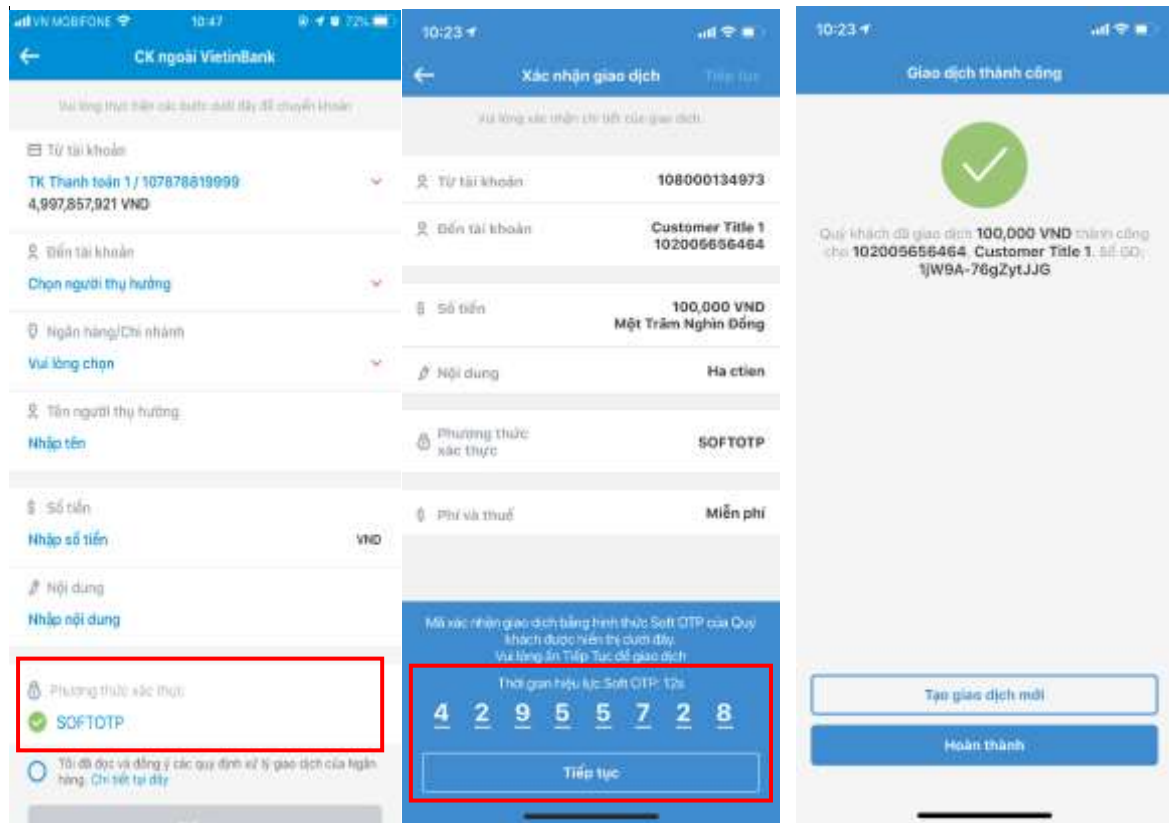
VN MOBIFONE 10:47 72%
CK ngoài VietinBank
Vui lòng thực hiện các bước dưới đây để chuyển khoản
Từ tài khoản
TK Thanh toán 1 / 107878819999
4,997,857,921 VND
Đến tài khoản
Chọn người thụ hưởng
Ngân hàng/Chi nhánh
Vui lòng chọn
Tên người thụ hưởng
Nhập tên
Số tiền
Nhập số tiền
VND
Nội dung
Nhập nội dung
Phương thức xác thực
SOFTOTP
Tôi đã đọc và đồng ý các quy định xử lý giao dịch của Ngân hàng. Chi tiết tại đây

10:23
Xác nhận giao dịch
Tiếp tục
Vui lòng xác nhận chi tiết của giao dịch
Từ tài khoản 108000134973
Đến tài khoản Customer Title 1 102005656464
Số tiền 100,000 VND Một Trăm Nghìn Đồng
Nội dung Ha ctien
Phương thức xác thực SOFTOTP
Phí và thuế Miễn phí
Mã xác nhận giao dịch bằng hình thức Soft OTP của Quý khách được hiển thị dưới đây.
Vui lòng ấn Tiếp Tục để giao dịch
Thời gian hiệu lực Soft OTP: 12s
4 2 9 5 5 7 2 8
Tiếp tục

10:23
Giao dịch thành công
Quý khách đã giao dịch 100,000 VND thành công cho 102005656464, Customer Title 1. Số GD: 1jW9A-76gZytJJG
Tạo giao dịch mới
Hoàn thành